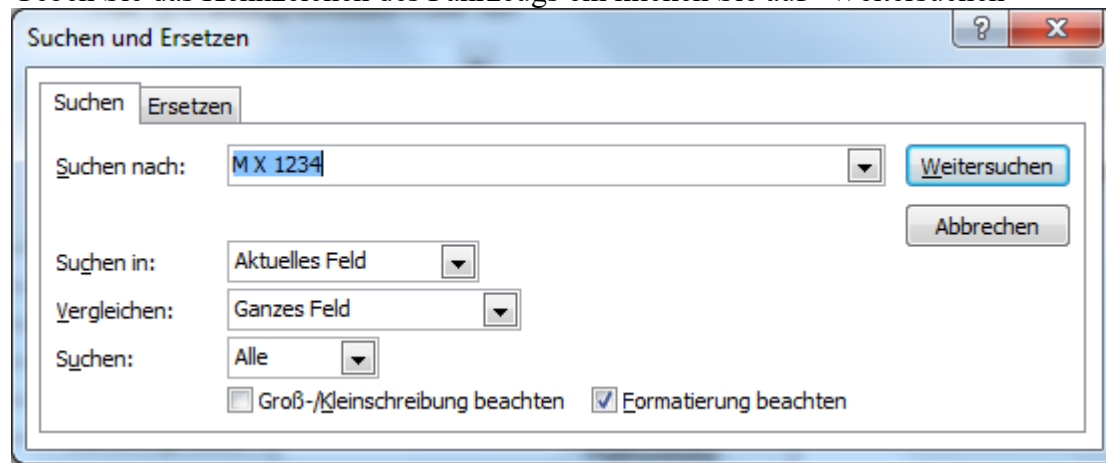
Suchen und Ersetzen

?

X

Suchen

Ersetzen

Suchen nach:

M X 1234

Weitersuchen

Abbrechen

Suchen in:

Aktuelles Feld

Vergleichen:

Ganzes Feld

Suchen:

Alle

Groß-/Kleinschreibung beachten

Formatierung beachten